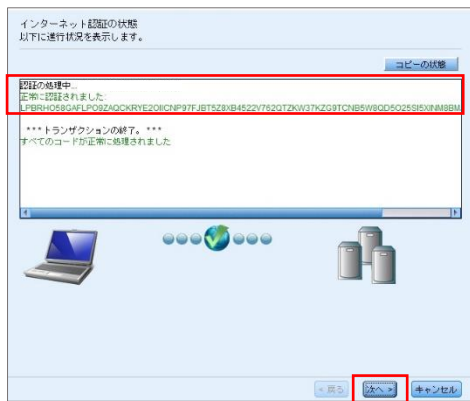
インターネット認証の状態
以下に進行状況を表示します。

コピーの状態

認証の処理中...
正常に認証されました
LPBRHO58GAFLPO9ZAQCKRYE2OIICNP97FJBT5Z8XB4522V762QTZKW37KZG9TCNB5W8QD5O25SI5XINM8BM

***トランザクションの終了。***
すべてのコードが正常に処理されました

< 戻る
次へ >
キャンセル